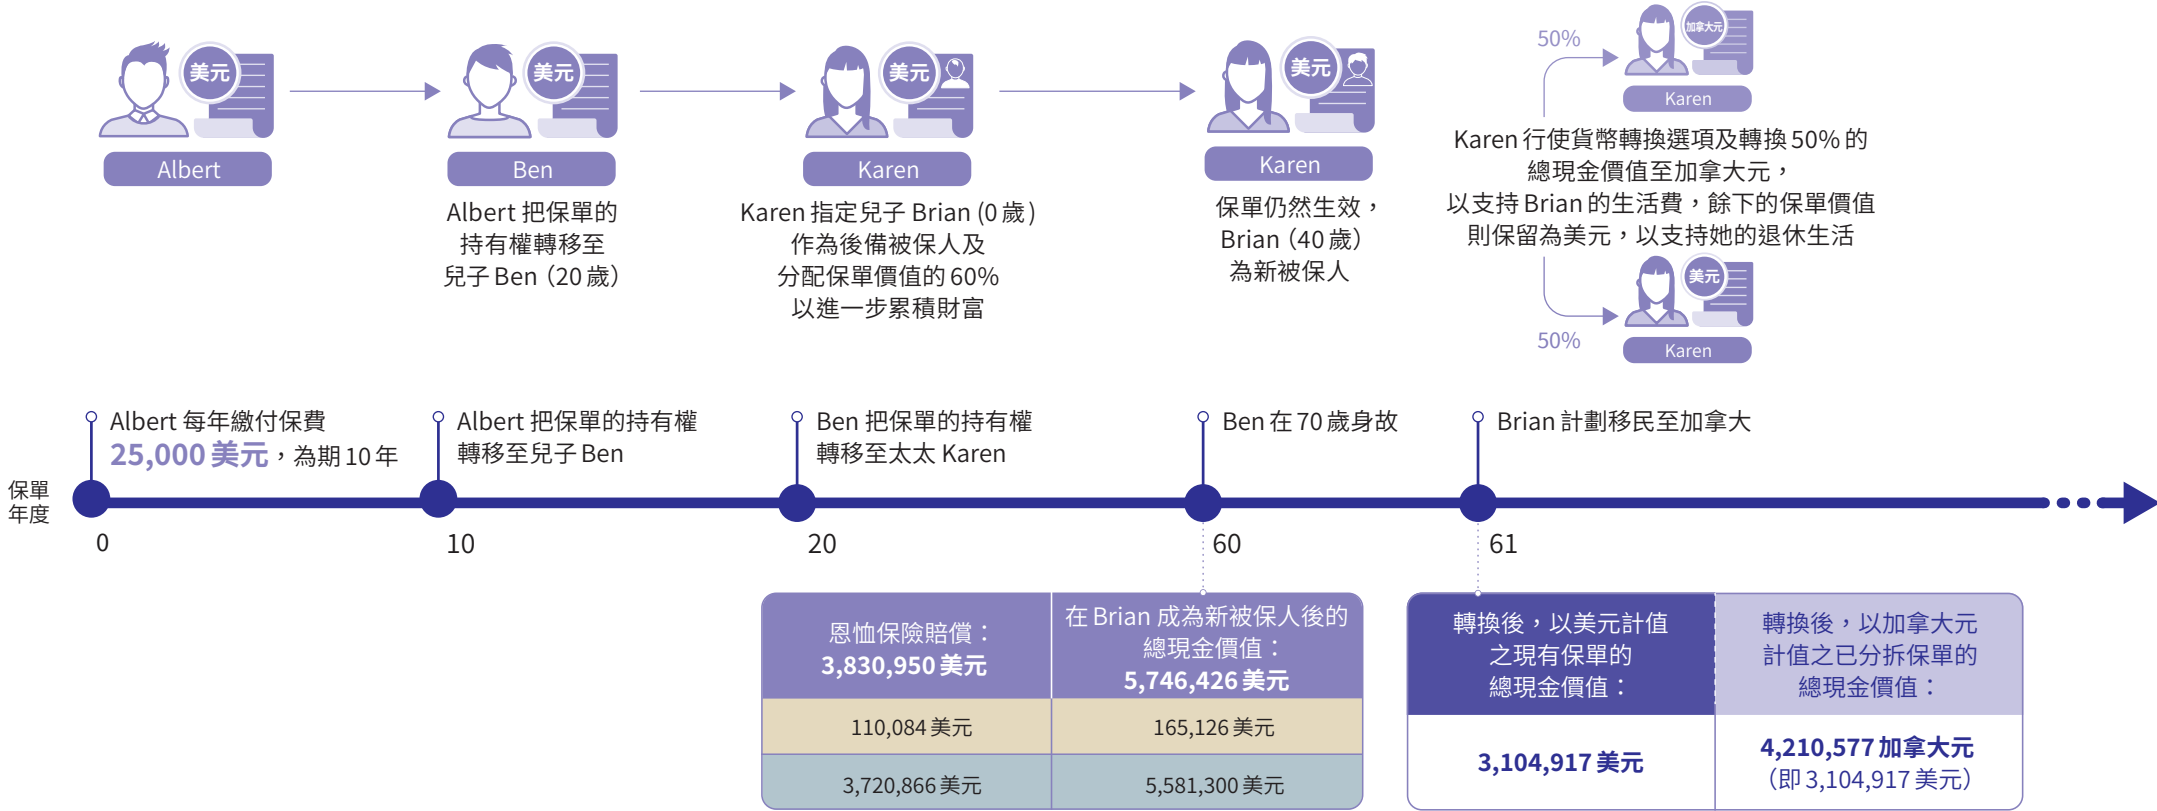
美元
Albert
Albert 把保單的持有權轉移至兒子 Ben (20 歲)

美元
Ben
Karen 指定兒子 Brian (0 歲) 作為後備被保人及分配保單價值的 60% 以進一步累積財富

美元
Karen
保單仍然生效，Brian (40 歲) 為新被保人

美元
Karen

50%
加拿大元
Karen
Karen 行使貨幣轉換選項及轉換 50% 的總現金價值至加拿大元，以支持 Brian 的生活費，餘下的保單價值則保留為美元，以支持她的退休生活
美元
Karen
50%

保單年度

Albert 每年繳付保費 25,000 美元，為期 10 年
0

Albert 把保單的持有權轉移至兒子 Ben
10

Ben 把保單的持有權轉移至太太 Karen
20

Ben 在 70 歲身故
60

Brian 計劃移民至加拿大
61

| 恩恤保險賠償：3,830,950 美元 | 在 Brian 成為新被保人後的總現金價值：5,746,426 美元 |
|---|---|
| 110,084 美元 | 165,126 美元 |
| 3,720,866 美元 | 5,581,300 美元 |

| 轉換後，以美元計值之現有保單的總現金價值： | 轉換後，以加拿大元計值之已分拆保單的總現金價值： |
|---|---|
| 3,104,917 美元 | 4,210,577 加拿大元 (即 3,104,917 美元) |